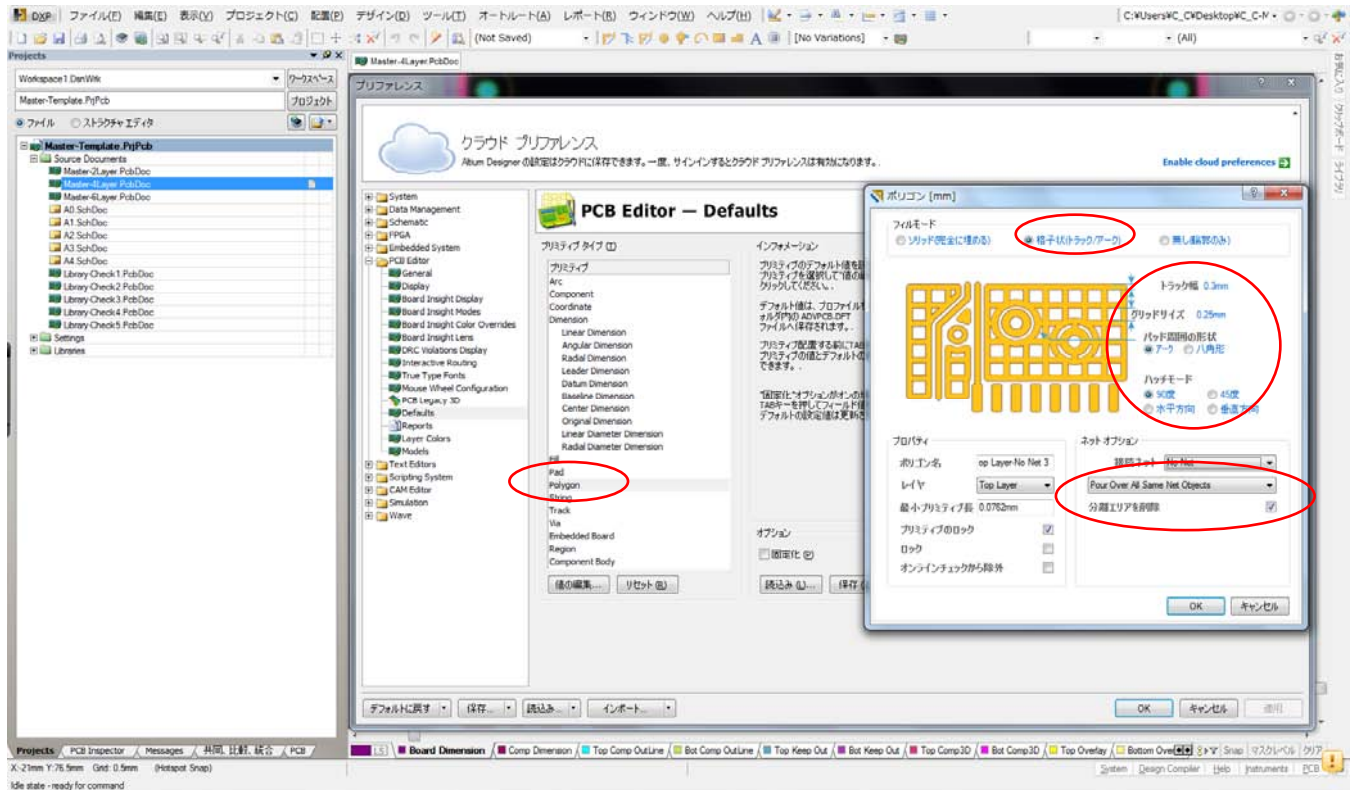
DXP ファイル(F) 編集(E) 表示(V) プロジェクト(C) 配置(P) デザイン(D) ツール(T) オートルート(A) レポート(R) ウィンドウ(W) ヘルプ(H)

C:¥Users¥C_C¥Desktop¥C_C-N

(Not Saved) [No Variations] (All)

Projects

Workspace1.DsnWrk ワークスペース

Master-Template.PrjPcb プロジェクト

ファイル ストラクチャ エディタ

Master-Template.PrjPcb
Source Documents
Master-2Layer.PcbDoc
Master-4Layer.PcbDoc
Master-6Layer.PcbDoc
A0.SchDoc
A1.SchDoc
A2.SchDoc
A3.SchDoc
A4.SchDoc
Library-Check1.PcbDoc
Library-Check2.PcbDoc
Library-Check3.PcbDoc
Library-Check4.PcbDoc
Library-Check5.PcbDoc
Settings
Libraries

Master-4Layer.PcbDoc

プリファレンス

クラウド プリファレンス

Altium Designer の設定はクラウドに保存できます。一度、サインインするとクラウド プリファレンスは有効になります。

Enable cloud preferences

System
Data Management
Schematic
FPGA
Embedded System
PCB Editor
General
Display
Board Insight Display
Board Insight Modes
Board Insight Color Overrides
Board Insight Lens
DRC Violations Display
Interactive Routing
True Type Fonts
Mouse Wheel Configuration
PCB Legacy 3D
Defaults
Reports
Layer Colors
Models
Text Editors
Scripting System
CAM Editor
Simulation
Wave

PCB Editor — Defaults

プリミティブ タイプ (I)

プリミティブ
Arc
Component
Coordinate
Dimension
Linear Dimension
Angular Dimension
Radial Dimension
Leader Dimension
Datum Dimension
Baseline Dimension
Center Dimension
Original Dimension
Linear Diameter Dimension
Radial Diameter Dimension
Fill
Pad
Polygon
String
Track
Via
Embedded Board
Region
Component Body

値の編集... リセット (R)

インフォメーション

プリミティブのデフォルト値を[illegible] "プリミティブを選択して"値の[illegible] クリックしてください。

デフォルト値は、プロファイル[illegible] ォルダ内の ADVPCB.DFT ファイルへ保存されます。

プリミティブ配置する前にTAB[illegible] プリミティブの値とデフォルトの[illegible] できます。

"固定化"オプションがオンの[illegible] TABキーを押してフィールド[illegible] デフォルトの設定値は更新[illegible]

オプション
固定化 (P)

読込み (L)... 保存 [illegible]

ポリゴン [mm]

フィルモード
ソリッド(完全に埋める)
格子状(トラック/アーク)
無し(輪郭のみ)

トラック幅 0.3mm
グリッドサイズ 0.25mm
パッド周囲の形状
アーク 八角形
ハッチモード
90度 45度
水平方向 垂直方向

プロパティ
ポリゴン名 op Layer-No Net 3
レイヤ Top Layer
最小プリミティブ長 0.0762mm
プリミティブのロック
ロック
オンラインチェックから除外

ネット オプション
接続ネット No Net
Pour Over All Same Net Objects
分離エリアを削除

OK キャンセル

デフォルトに戻す 保存... 読込み... インポート...

OK キャンセル 適用

Projects PCB Inspector Messages 共同、比較、統合 PCB

LS Board Dimension Comp Dimension Top Comp OutLine Bot Comp OutLine Top Keep Out Bot Keep Out Top Comp3D Bot Comp3D Top Overlay Bottom Ove Snap マスクレベル クリア

X:-21mm Y:76.5mm Grid: 0.5mm (Hotspot Snap)
Idle state - ready for command

System Design Compiler Help Instruments PCB

お気に入り クリップボード ライブラリ